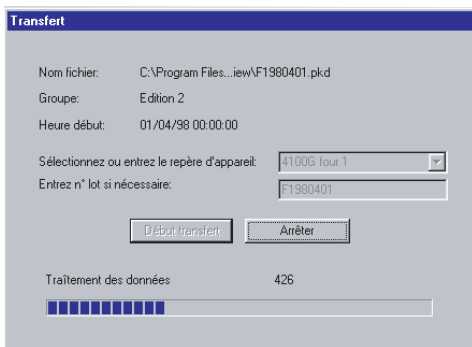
Transfert

Nom fichier: C:\Program Files...iew\F1980401.pkd

Groupe: Edition 2

Heure début: 01/04/98 00:00:00

Sélectionnez ou entrez le repère d'appareil: 4100G four 1

Entrez n° lot si nécessaire: F1980401

Début transfert

Arrêter

Traîtement des données 426